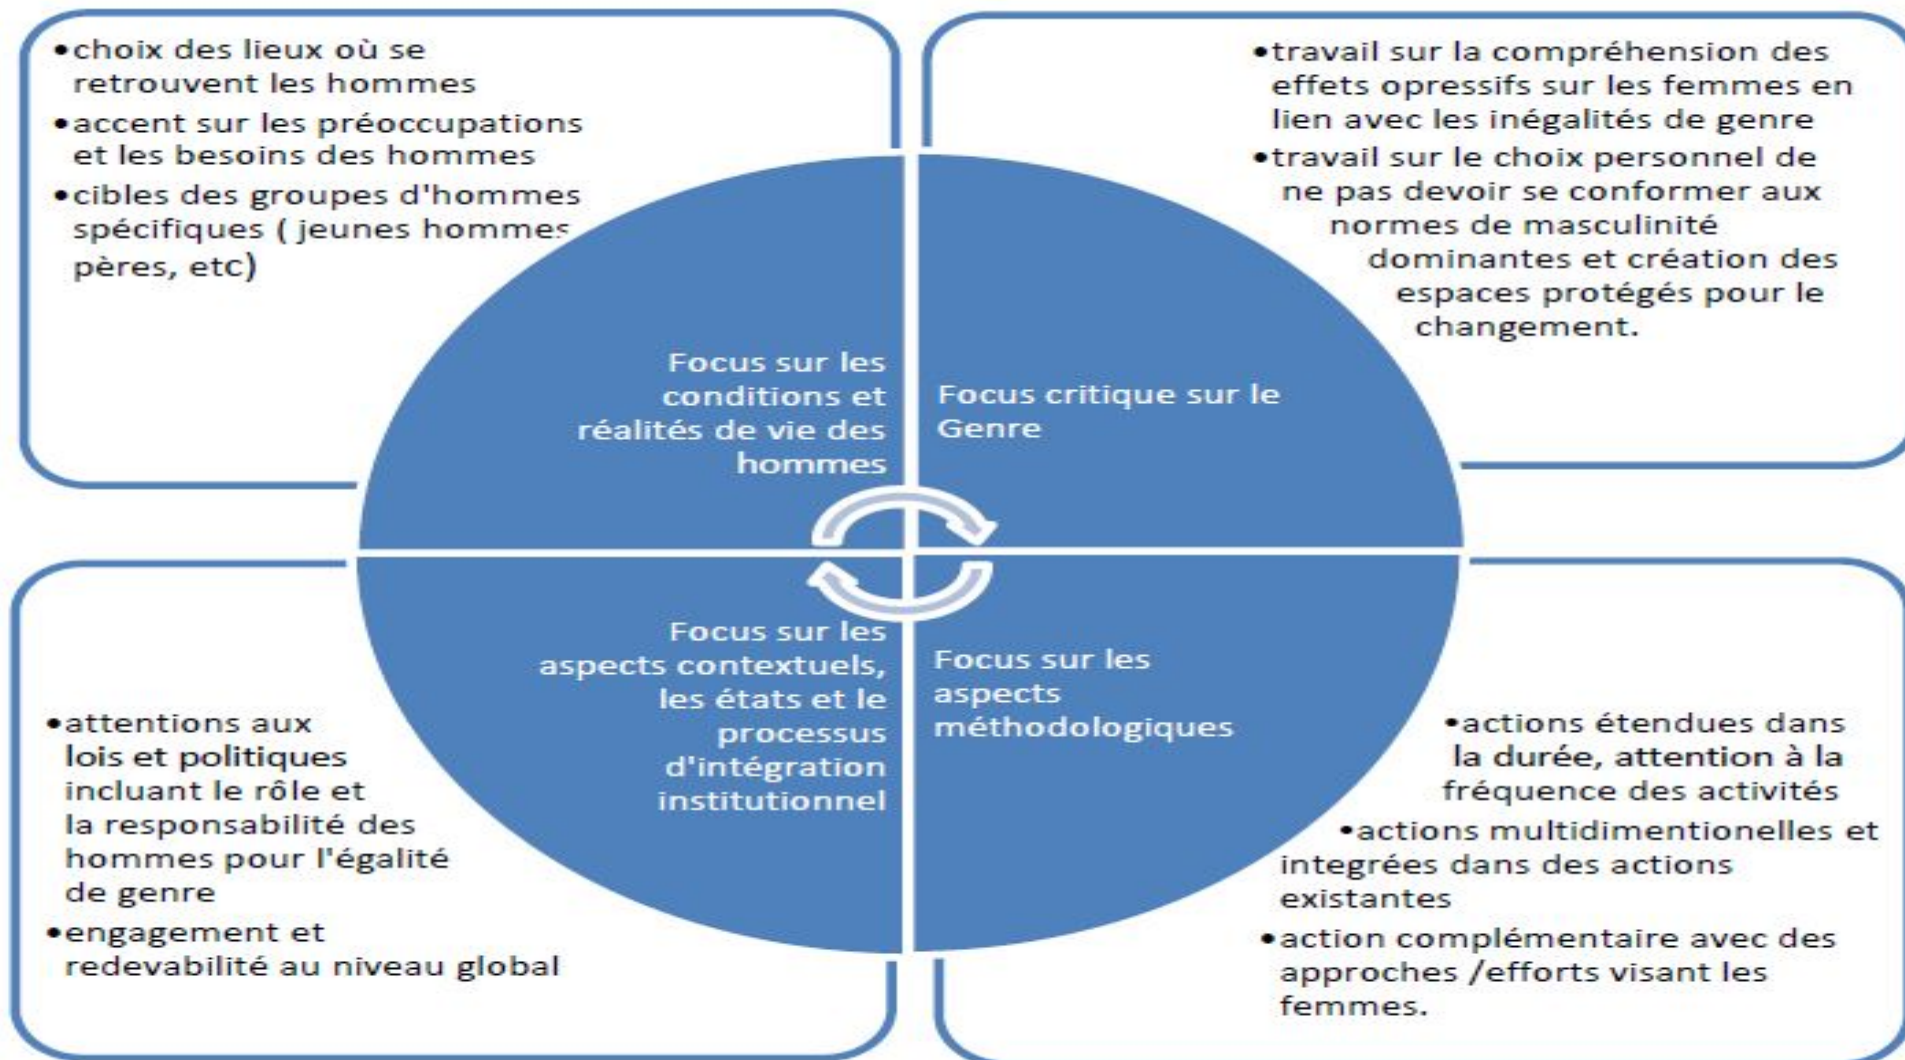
•choix des lieux où se retrouvent les hommes
•accent sur les préoccupations et les besoins des hommes
•cibles des groupes d'hommes spécifiques ( jeunes hommes pères, etc)

•travail sur la compréhension des effets opressifs sur les femmes en lien avec les inégalités de genre
•travail sur le choix personnel de ne pas devoir se conformer aux normes de masculinité dominantes et création des espaces protégés pour le changement.

Focus sur les conditions et réalités de vie des hommes

Focus critique sur le Genre

Focus sur les aspects contextuels, les états et le processus d'intégration institutionnel

Focus sur les aspects méthodologiques

•attentions aux lois et politiques incluant le rôle et la responsabilité des hommes pour l'égalité de genre
•engagement et redevabilité au niveau global

•actions étendues dans la durée, attention à la fréquence des activités
•actions multidimentionelles et integrées dans des actions existantes
•action complémentaire avec des approches /efforts visant les femmes.